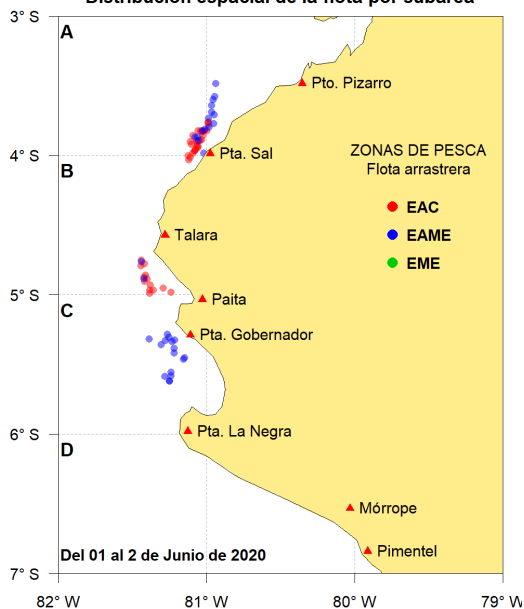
Distribución espacial de la flota por subárea

3° S
4° S
5° S
6° S
7° S

A
B
C
D

Pto. Pizarro
Pta. Sal
Talara
Paita
Pta. Gobernador
Pta. La Negra
Mórrope
Pimentel

ZONAS DE PESCA
Flota arrastrera
EAC
EAME
EME

Del 01 al 2 de Junio de 2020

82° W
81° W
80° W
79° W